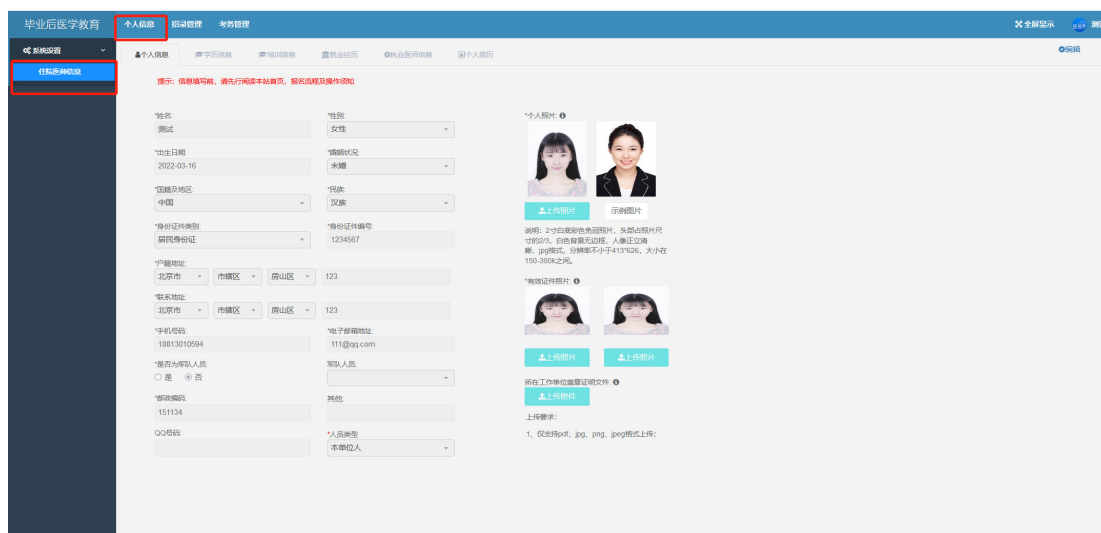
毕业后医学教育

个人信息 招录管理 考务管理

全屏显示 测

系统设置

住院医师信息

个人信息 学历信息 培训信息 就业经历 执业医师信息 个人简历

编辑

提示：信息填写前，请先行阅读本站首页，报名流程及操作须知

*姓名: 测试

*性别: 女性

*出生日期: 2022-03-16

*婚姻状况: 未婚

*国籍及地区: 中国

*民族: 汉族

*身份证件类别: 居民身份证

*身份证件编号: 1234567

*户籍地址: 北京市 市辖区 房山区 123

*联系地址: 北京市 市辖区 房山区 123

*手机号码: 18813010594

*电子邮箱地址: 111@qq.com

*是否为军队人员: ○是 ◉否

军队人员:

*邮政编码: 151134

其他:

QQ号码:

*人员类型: 本单位人

*个人照片:

上传照片 示例图片

说明：2寸白底彩色免冠照片，头部占照片尺寸的2/3，白色背景无边框，人像正立清晰，jpg格式，分辨率不小于413*626，大小在150-300k之间。

*有效证件照片:

上传照片 上传照片

所在工作单位盖章证明文件

上传附件

上传要求:

1、仅支持pdf、jpg、png、jpeg格式上传;